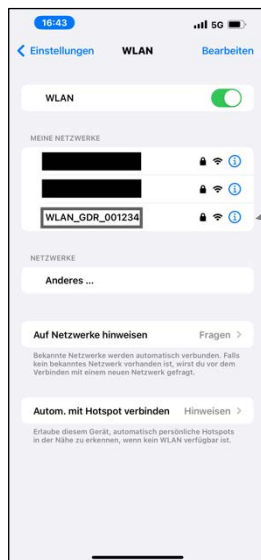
16:43

5G

Einstellungen WLAN Bearbeiten

WLAN

MEINE NETZWERKE

WLAN_GDR_001234

NETZWERKE

Anderes ...

Auf Netzwerke hinweisen Fragen >

Bekannte Netzwerke werden automatisch verbunden. Falls kein bekanntes Netzwerk vorhanden ist, wirst du vor dem Verbinden mit einem neuen Netzwerk gefragt.

Autom. mit Hotspot verbinden Hinweisen >

Erlaube diesem Gerät, automatisch persönliche Hotspots in der Nähe zu erkennen, wenn kein WLAN verfügbar ist.